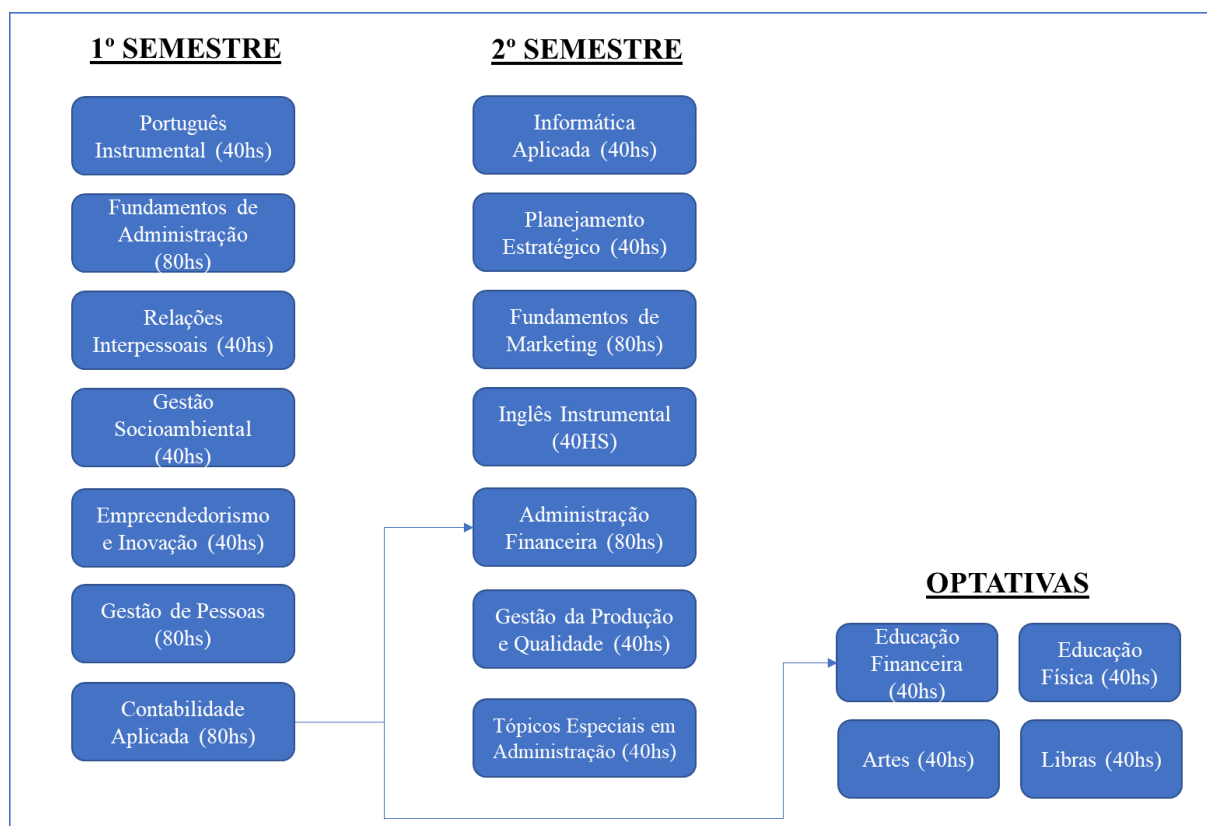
1º SEMESTRE

Português Instrumental (40hs)

Fundamentos de Administração (80hs)

Relações Interpessoais (40hs)

Gestão Socioambiental (40hs)

Empreendedorismo e Inovação (40hs)

Gestão de Pessoas (80hs)

Contabilidade Aplicada (80hs)

2º SEMESTRE

Informática Aplicada (40hs)

Planejamento Estratégico (40hs)

Fundamentos de Marketing (80hs)

Inglês Instrumental (40HS)

Administração Financeira (80hs)

Gestão da Produção e Qualidade (40hs)

Tópicos Especiais em Administração (40hs)

OPTATIVAS

Educação Financeira (40hs)

Educação Física (40hs)

Artes (40hs)

Libras (40hs)